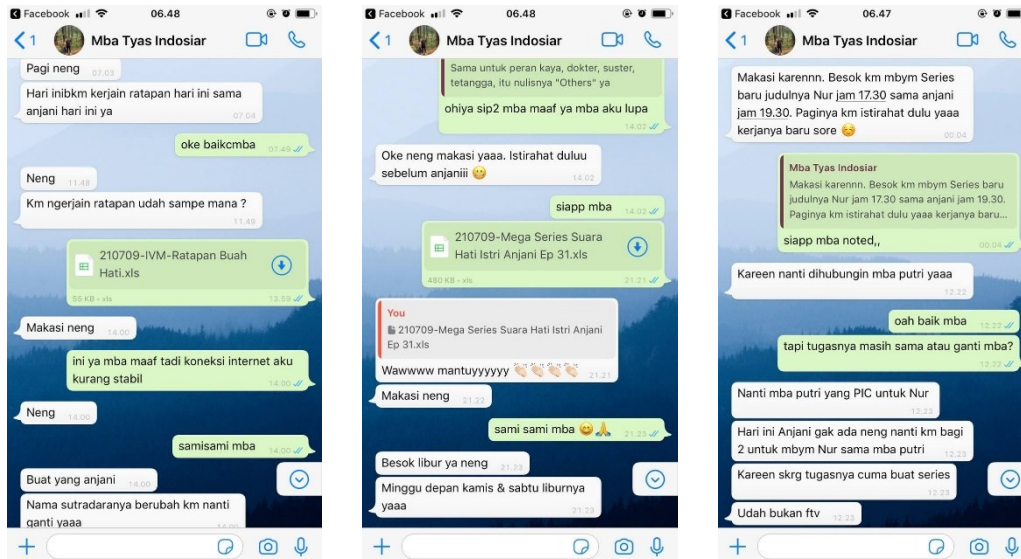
Facebook 06.48

1 Mba Tyas Indosiar

Pagi neng 07.03

Hari inibkm kerjain ratapan hari ini sama anjani hari ini ya 07.04

oke baikcmba 07.49

Neng 11.48

Km ngerjain ratapan udah sampe mana ? 11.49

210709-IVM-Ratapan Buah Hati.xls

55 KB · xls 13.59

Makasi neng 14.00

ini ya mba maaf tadi koneksi internet aku kurang stabil 14.00

Neng 14.00

samisami mba 14.00

Buat yang anjani 14.00

Nama sutradaranya berubah km nanti ganti yaaa

Facebook 06.48

1 Mba Tyas Indosiar

Sama untuk peran kaya, dokter, suster, tetangga, itu nulisnya "Others" ya

ohiya sip2 mba maaf ya mba aku lupa 14.02

Oke neng makasi yaaa. Istirahat duluu sebelum anjaniii 😊 14.02

siapp mba 14.03

210709-Mega Series Suara Hati Istri Anjani Ep 31.xls

480 KB · xls 21.21

You
210709-Mega Series Suara Hati Istri Anjani Ep 31.xls

Wawwww mantuyyyyyy 👏👏👏👏 21.21

Makasi neng 21.22

sami sami mba 😊🙏 21.23

Besok libur ya neng 21.23

Minggu depan kamis & sabtu liburnya yaaa 21.23

Facebook 06.47

1 Mba Tyas Indosiar

Makasi karennn. Besok km mbym Series baru judulnya Nur jam 17.30 sama anjani jam 19.30. Paginya km istirahat dulu yaaa kerjanya baru sore 😊 00.04

Mba Tyas Indosiar
Makasi karennn. Besok km mbym Series baru judulnya Nur jam 17.30 sama anjani jam 19.30. Paginya km istirahat dulu yaaa kerjanya baru...

siapp mba noted,, 00.04

Kareen nanti dihubungin mba putri yaaa 12.22

oah baik mba 12.22

tapi tugasnya masih sama atau ganti mba? 12.22

Nanti mba putri yang PIC untuk Nur 12.23

Hari ini Anjani gak ada neng nanti km bagi 2 untuk mbym Nur sama mba putri 12.23

Kareen skrg tugasnya cuma buat series 12.23

Udah bukan ftv 12.23